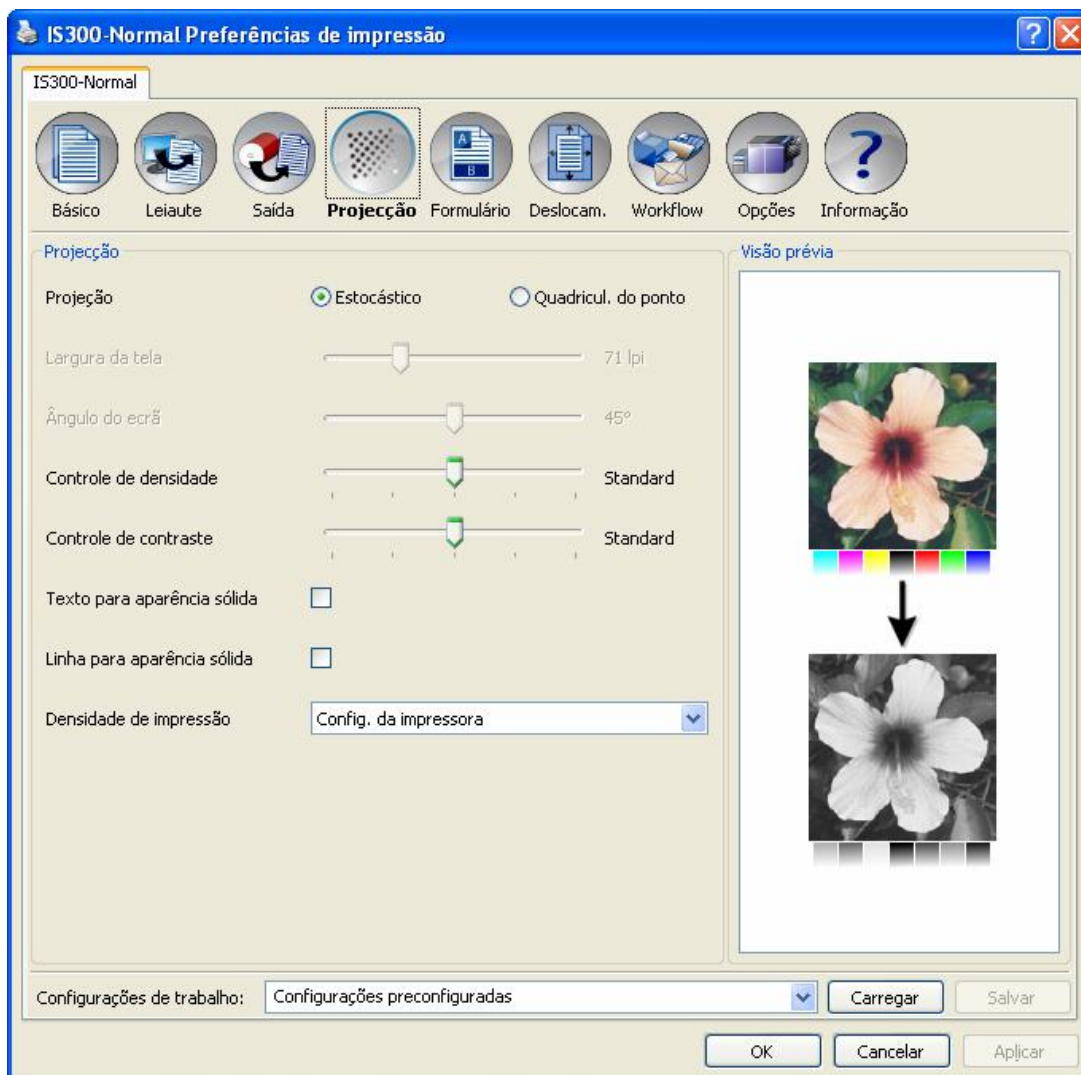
IS300-Normal Preferências de impressão

IS300-Normal

Básico Leiaute Saída Projecção Formulário Deslocam. Workflow Opções Informação

Projecção

Projeção
Estocástico
Quadricul. do ponto

Largura da tela
71 lpi

Ângulo do ecrã
45°

Controle de densidade
Standard

Controle de contraste
Standard

Texto para aparência sólida

Linha para aparência sólida

Densidade de impressão
Config. da impressora

Visão prévia

Configurações de trabalho:
Configurações preconfiguradas
Carregar
Salvar

OK
Cancelar
Aplicar